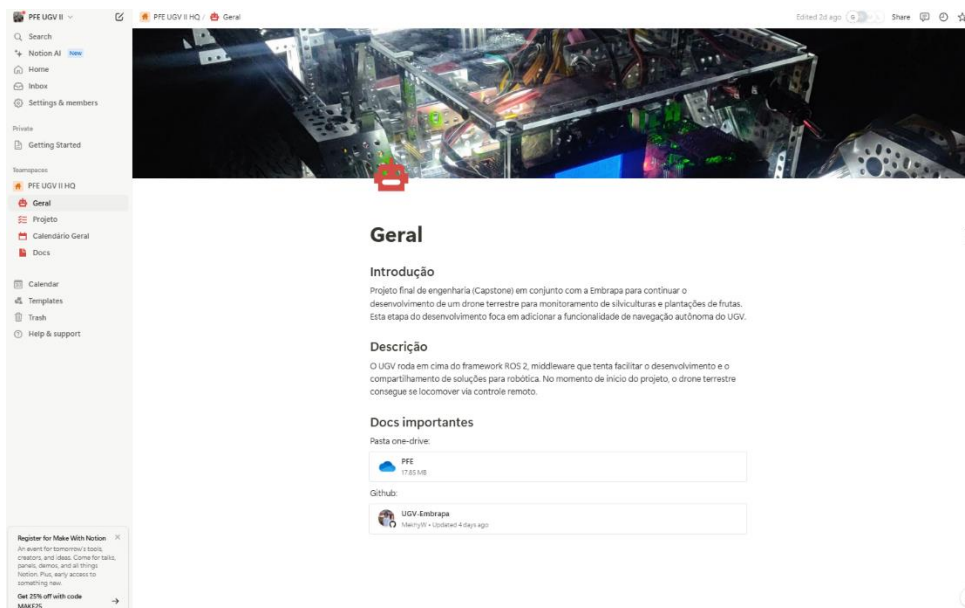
PFE UGV II

Search
Notion AI New
Home
Inbox
Settings & members

Private
Getting Started

Teamspaces
PFE UGV II HQ
Geral
Projeto
Calendário Geral
Docs

Calendar
Templates
Trash
Help & support

Register for Make With Notion
An event for tomorrow's tools, creators, and ideas. Come for talks, panels, demos, and all things Notion. Plus, early access to something new.
Get 25% off with code MAKE25

PFE UGV II HQ / Geral

Edited 2d ago Share

Geral

Introdução

Projeto final de engenharia (Capstone) em conjunto com a Embrapa para continuar o desenvolvimento de um drone terrestre para monitoramento de silviculturas e plantações de frutas. Esta etapa do desenvolvimento foca em adicionar a funcionalidade de navegação autônoma do UGV.

Descrição

O UGV roda em cima do framework ROS 2, middleware que tenta facilitar o desenvolvimento e o compartilhamento de soluções para robótica. No momento de início do projeto, o drone terrestre consegue se locomover via controle remoto.

Docs importantes

Pasta one-drive:

PFE
17.85 MB

Github:

UGV-Embrapa
MehryW • Updated 4 days ago